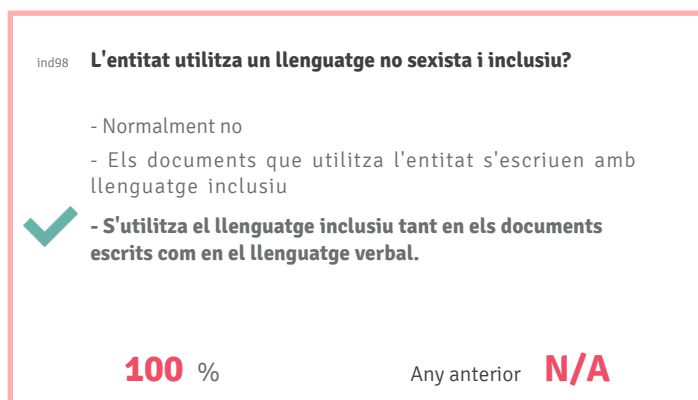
ind98 L'entitat utilitza un llenguatge no sexista i inclusiu?

- Normalment no

- Els documents que utilitza l'entitat s'escriuen amb llenguatge inclusiu

- S'utilitza el llenguatge inclusiu tant en els documents escrits com en el llenguatge verbal.

100 %

Any anterior N/A